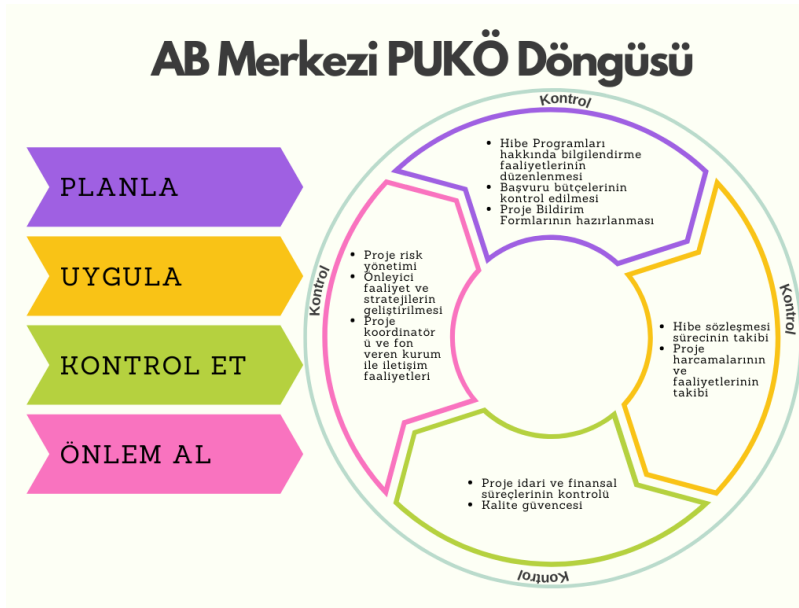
AB Merkezi PUKÖ Döngüsü

PLANLA

UYGULA

KONTROL ET

ÖNLEM AL

Kontrol

- Hibe Programları hakkında bilgilendirme faaliyetlerinin düzenlenmesi
- Başvuru bütçelerinin kontrol edilmesi
- Proje Bildirim Formlarının hazırlanması

Kontrol

- Hibe sözleşmesi sürecinin takibi
- Proje harcamalarının ve faaliyetlerinin takibi

Kontrol

- Proje idari ve finansal süreçlerinin kontrolü
- Kalite güvencesi

Kontrol

- Proje risk yönetimi
- Önleyici faaliyet ve stratejilerin geliştirilmesi
- Proje koordinatörü ve fon veren kurum ile iletişim faaliyetleri